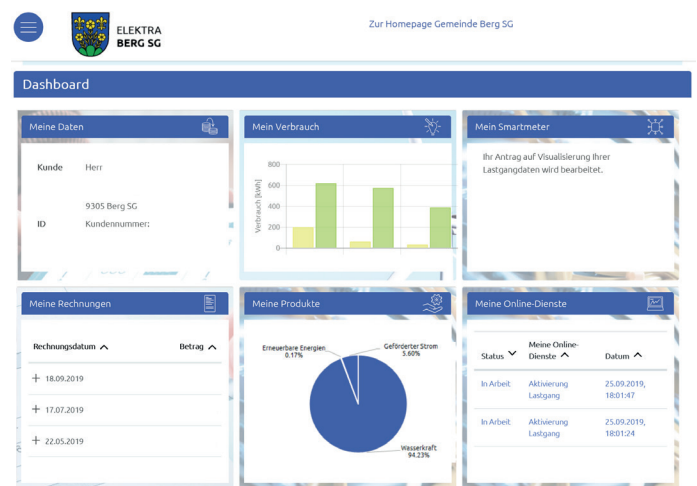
ELEKTRA
BERG SG

Zur Homepage Gemeinde Berg SG

Dashboard

Meine Daten

Kunde Herr

9305 Berg SG

ID Kundennummer:

Mein Verbrauch

800
600
400
200
0

Verbrauch [kWh]

Mein Smartmeter

Ihr Antrag auf Visualisierung Ihrer Lastgangdaten wird bearbeitet.

Meine Rechnungen

| Rechnungsdatum | Betrag |
|---|---|
| + 18.09.2019 | |
| + 17.07.2019 | |
| + 22.05.2019 | |

Meine Produkte

Erneuerbare Energien 0.17%

Geförderter Strom 5.60%

Wasserkraft 94.23%

Meine Online-Dienste

| Status | Meine Online-Dienste | Datum |
|---|---|---|
| In Arbeit | Aktivierung Lastgang | 25.09.2019, 18:01:47 |
| In Arbeit | Aktivierung Lastgang | 25.09.2019, 18:01:24 |